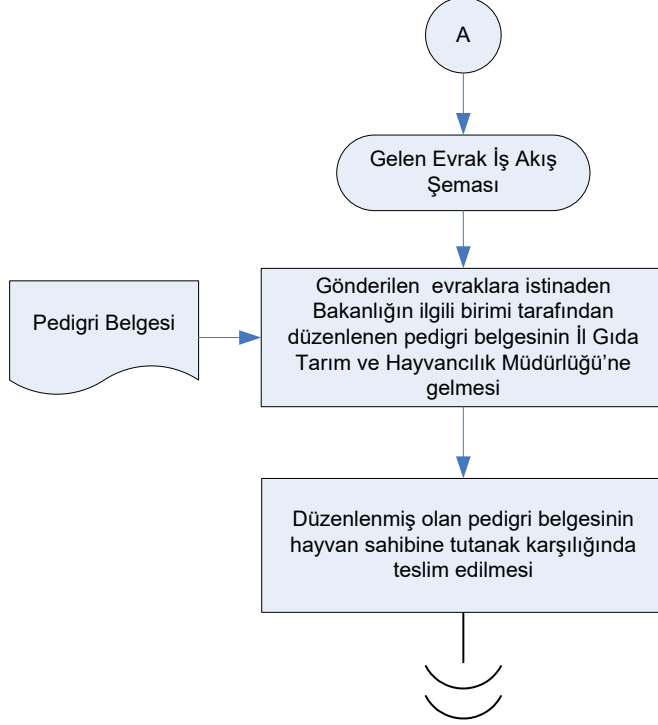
A

Gelen Evrak İş Akış Şeması

Pedigri Belgesi

Gönderilen evraklara istinaden Bakanlığın ilgili birimi tarafından düzenlenen pedigri belgesinin İl Gıda Tarım ve Hayvancılık Müdürlüğü'ne gelmesi

Düzenlenmiş olan pedigri belgesinin hayvan sahibine tutanak karşılığında teslim edilmesi